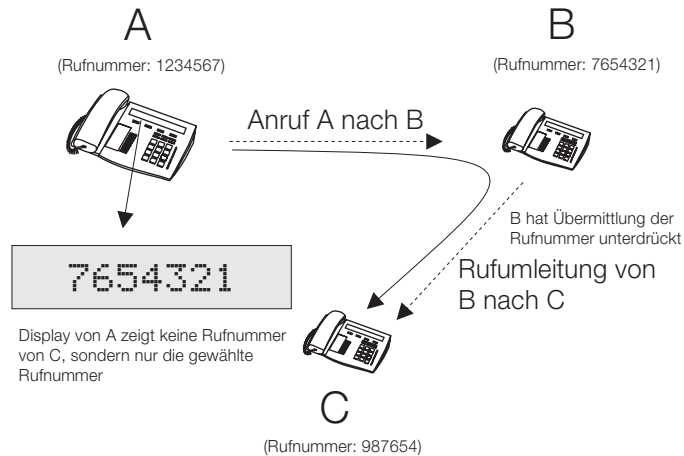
A

(Rufnummer: 1234567)

B

(Rufnummer: 7654321)

Anruf A nach B

7654321

B hat Übermittlung der Rufnummer unterdrückt

Rufumleitung von B nach C

Display von A zeigt keine Rufnummer von C, sondern nur die gewählte Rufnummer

C

(Rufnummer: 987654)